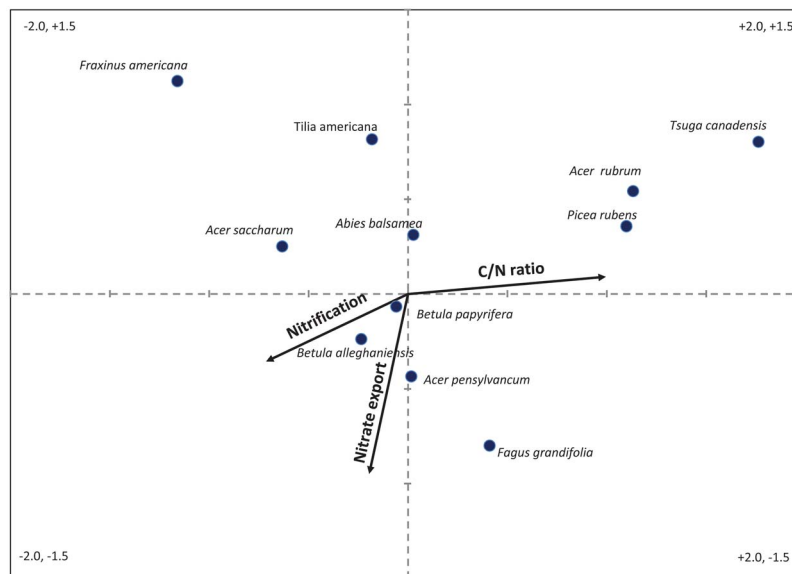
-2.0, +1.5

+2.0, +1.5

Fraxinus americana

Tilia americana

Tsuga canadensis

Acer rubrum

Picea rubens

Acer saccharum

Abies balsamea

C/N ratio

Nitrification

Betula papyrifera

Betula alleghaniensis

Acer pensylvancum

Nitrate export

Fagus grandifolia

-2.0, -1.5

+2.0, -1.5